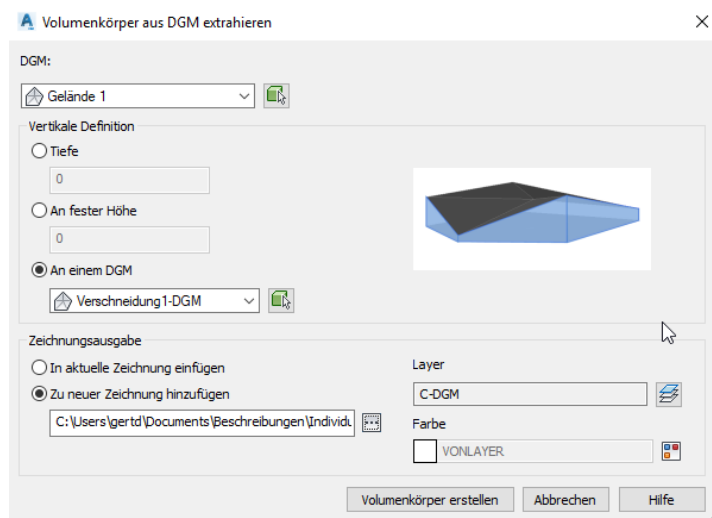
Volumenkörper aus DGM extrahieren

DGM:

Gelände 1

Vertikale Definition

Tiefe

0

An fester Höhe

0

An einem DGM

Verschneidung1-DGM

Zeichnungsausgabe

In aktuelle Zeichnung einfügen

Zu neuer Zeichnung hinzufügen

C:\Users\gertd\Documents\Beschreibungen\Individu

Layer

C-DGM

Farbe

VONLAYER

Volumenkörper erstellen

Abbrechen

Hilfe